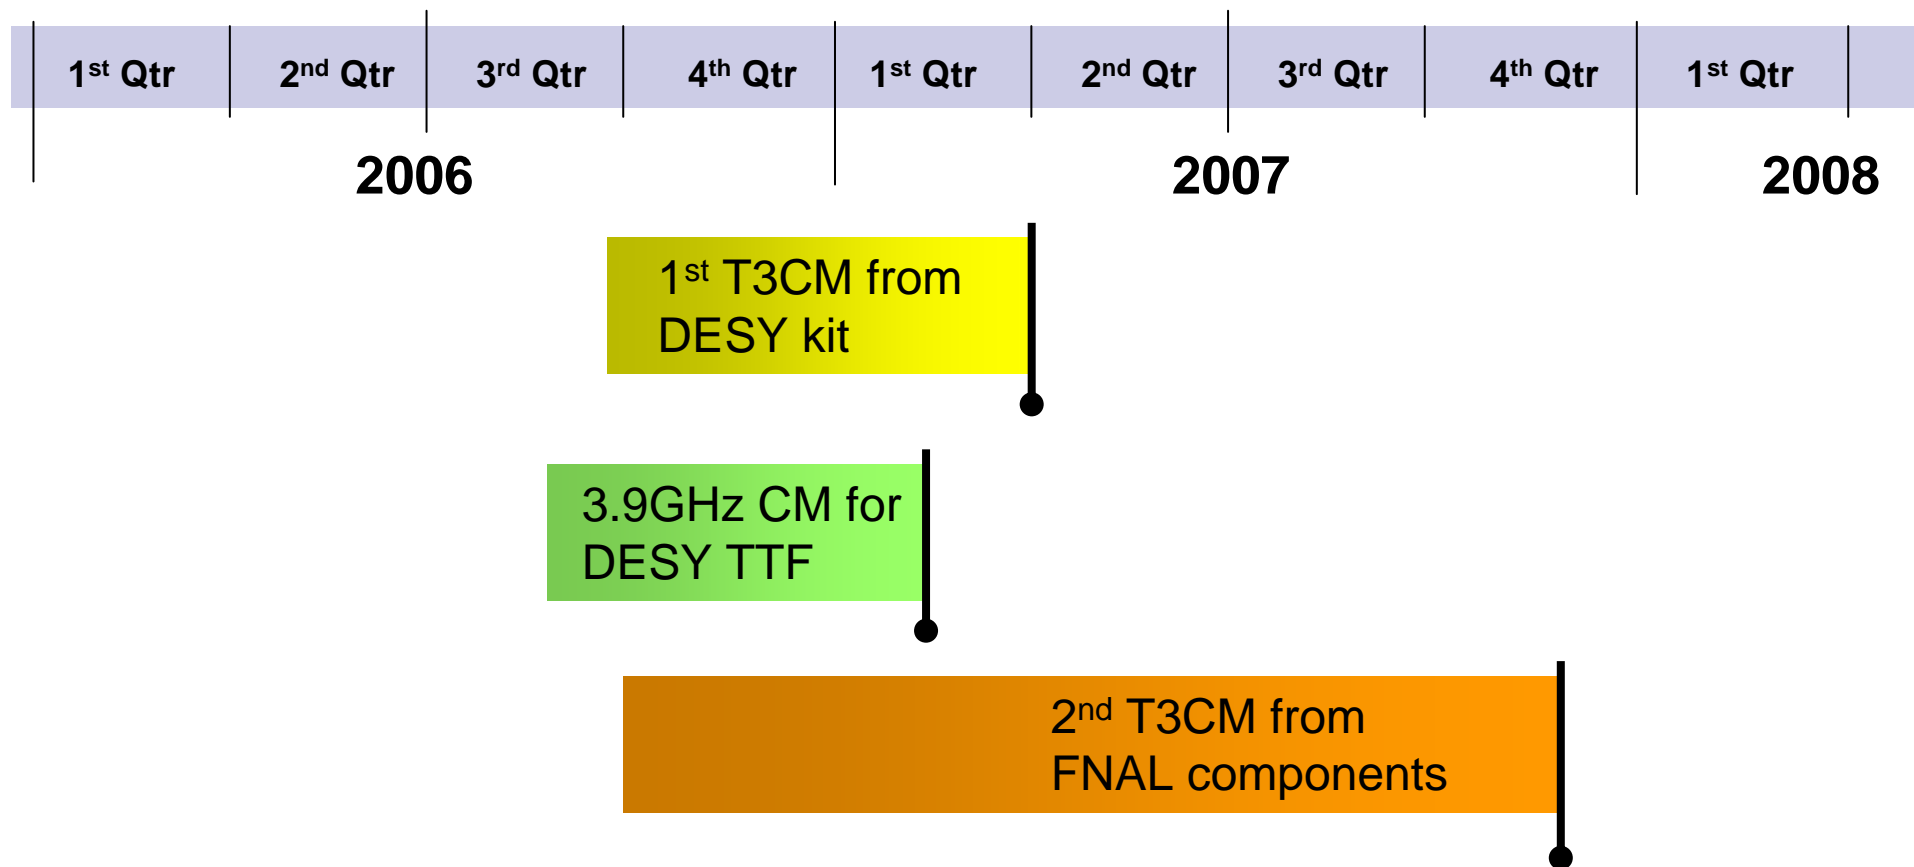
1$^{st}$ Qtr | 2$^{nd}$ Qtr | 3$^{rd}$ Qtr | 4$^{th}$ Qtr | 1$^{st}$ Qtr | 2$^{nd}$ Qtr | 3$^{rd}$ Qtr | 4$^{th}$ Qtr | 1$^{st}$ Qtr

2006

2007

2008

1$^{st}$ T3CM from DESY kit

3.9GHz CM for DESY TTF

2$^{nd}$ T3CM from FNAL components